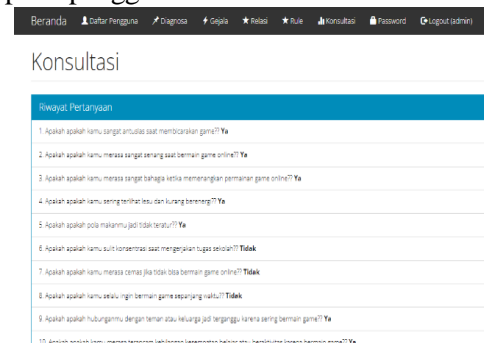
Beranda Daftar Pengguna Diagnosa Gejala Relasi Rule Konsultasi Password Logout (admin)

Konsultasi

Riwayat Pertanyaan

1. Apakah apakah kamu sangat antusias saat membicarakan game?? **Ya**

2. Apakah apakah kamu merasa sangat senang saat bermain game online?? **Ya**

3. Apakah apakah kamu merasa sangat bahagia ketika memenangkan permainan game online?? **Ya**

4. Apakah apakah kamu sering terlihat lesu dan kurang berenergi?? **Ya**

5. Apakah apakah pola makanmu jadi tidak teratur?? **Ya**

6. Apakah apakah kamu sulit konsentrasi saat mengerjakan tugas sekolah?? **Tidak**

7. Apakah apakah kamu merasa cemas jika tidak bisa bermain game online?? **Tidak**

8. Apakah apakah kamu selalu ingin bermain game sepanjang waktu?? **Tidak**

9. Apakah apakah hubunganmu dengan teman atau keluarga jadi terganggu karena sering bermain game?? **Ya**

10. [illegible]